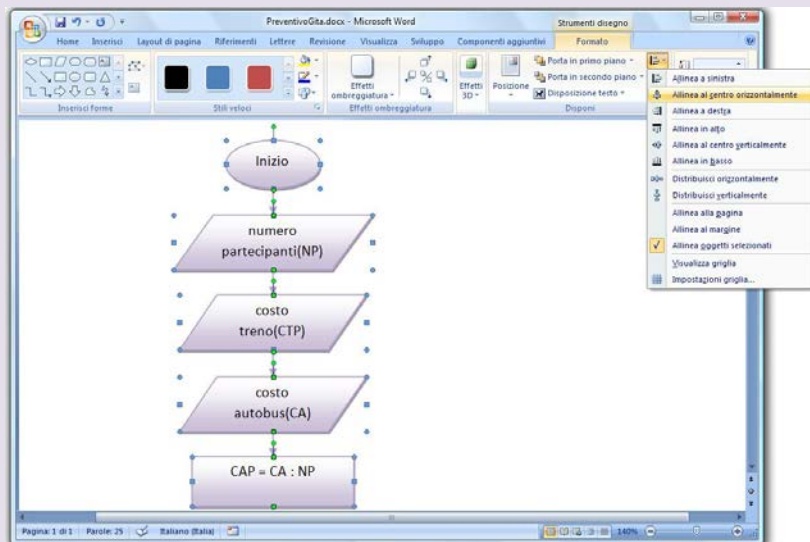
PreventivoGita.docx - Microsoft Word

Strumenti disegno

Home Inserisci Layout di pagina Riferimenti Lettere Revisione Visualizza Sviluppo Componenti aggiuntivi Formato

Inserisci forme

Stili veloci

Effetti ombreggiatura

Effetti ombreggiatura

Effetti 3D

Posizione

Porta in primo piano

Porta in secondo piano

Disposizione testo

Disponi

Allinea a sinistra

Allinea al centro orizzontalmente

Allinea a destra

Allinea in alto

Allinea al centro verticalmente

Allinea in basso

Distribuisci orizzontalmente

Distribuisci verticalmente

Allinea alla pagina

Allinea al margine

Allinea oggetti selezionati

Visualizza griglia

Impostazioni griglia...

Inizio

numero partecipanti(NP)

costo treno(CTP)

costo autobus(CA)

CAP = CA : NP

Pagina: 1 di 1 Parole: 25 Italiano (Italia) 140%